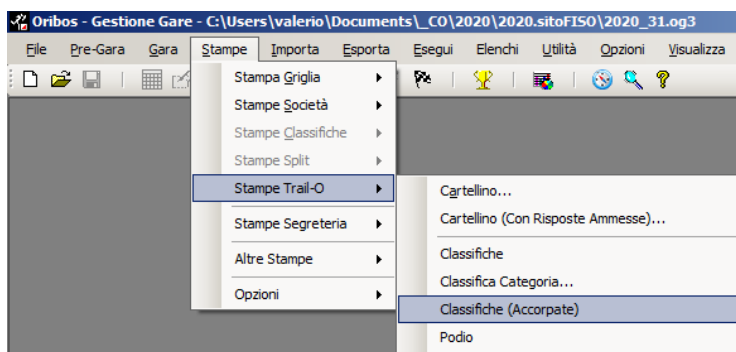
Oribos - Gestione Gare - C:\Users\valerio\Documents\_CO\2020\2020.sitoFISO\2020_31.og3

File Pre-Gara Gara Stampe Importa Esporta Esegui Elenchi Utilità Opzioni Visualizza

Stampa Griglia
Stampe Società
Stampe Classifiche
Stampe Split
Stampe Trail-O
Stampe Segreteria
Altre Stampe
Opzioni

Cartellino...
Cartellino (Con Risposte Ammesse)...
Classifiche
Classifica Categoria...
Classifiche (Accorpate)
Podio